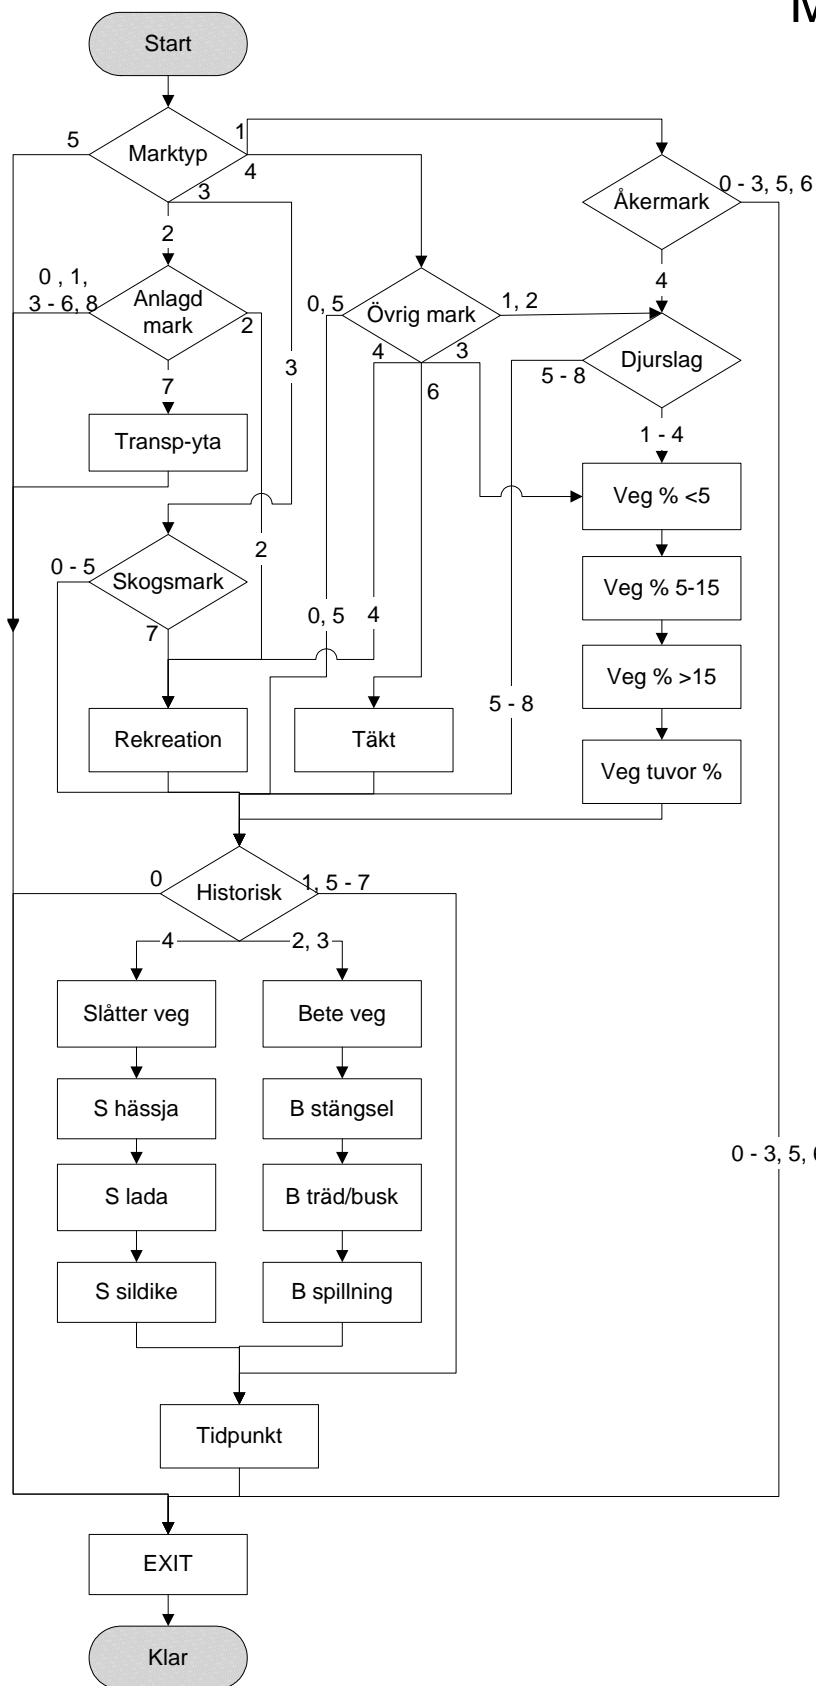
IV

Start

Marktyp
5
1
4
3
2

Åkermark
0 - 3, 5, 6

Anlagd mark
0 , 1, 3 - 6, 8
2
7

3

Övrig mark
0, 5
1, 2
4
3
6

4

Djurslag
5 - 8
1 - 4

Transp-yta

Veg % <5

Veg % 5-15

Veg % >15

Veg tuvor %

Skogsmark
0 - 5
7
2
0, 5
4

Rekreation

Täkt

5 - 8

Historisk
0
1, 5 - 7
4
2, 3

Slåtter veg

Bete veg

S hässja

B stängsel

0 - 3, 5, 6

S lada

B träd/busk

S sildike

B spillning

Tidpunkt

EXIT

Klar